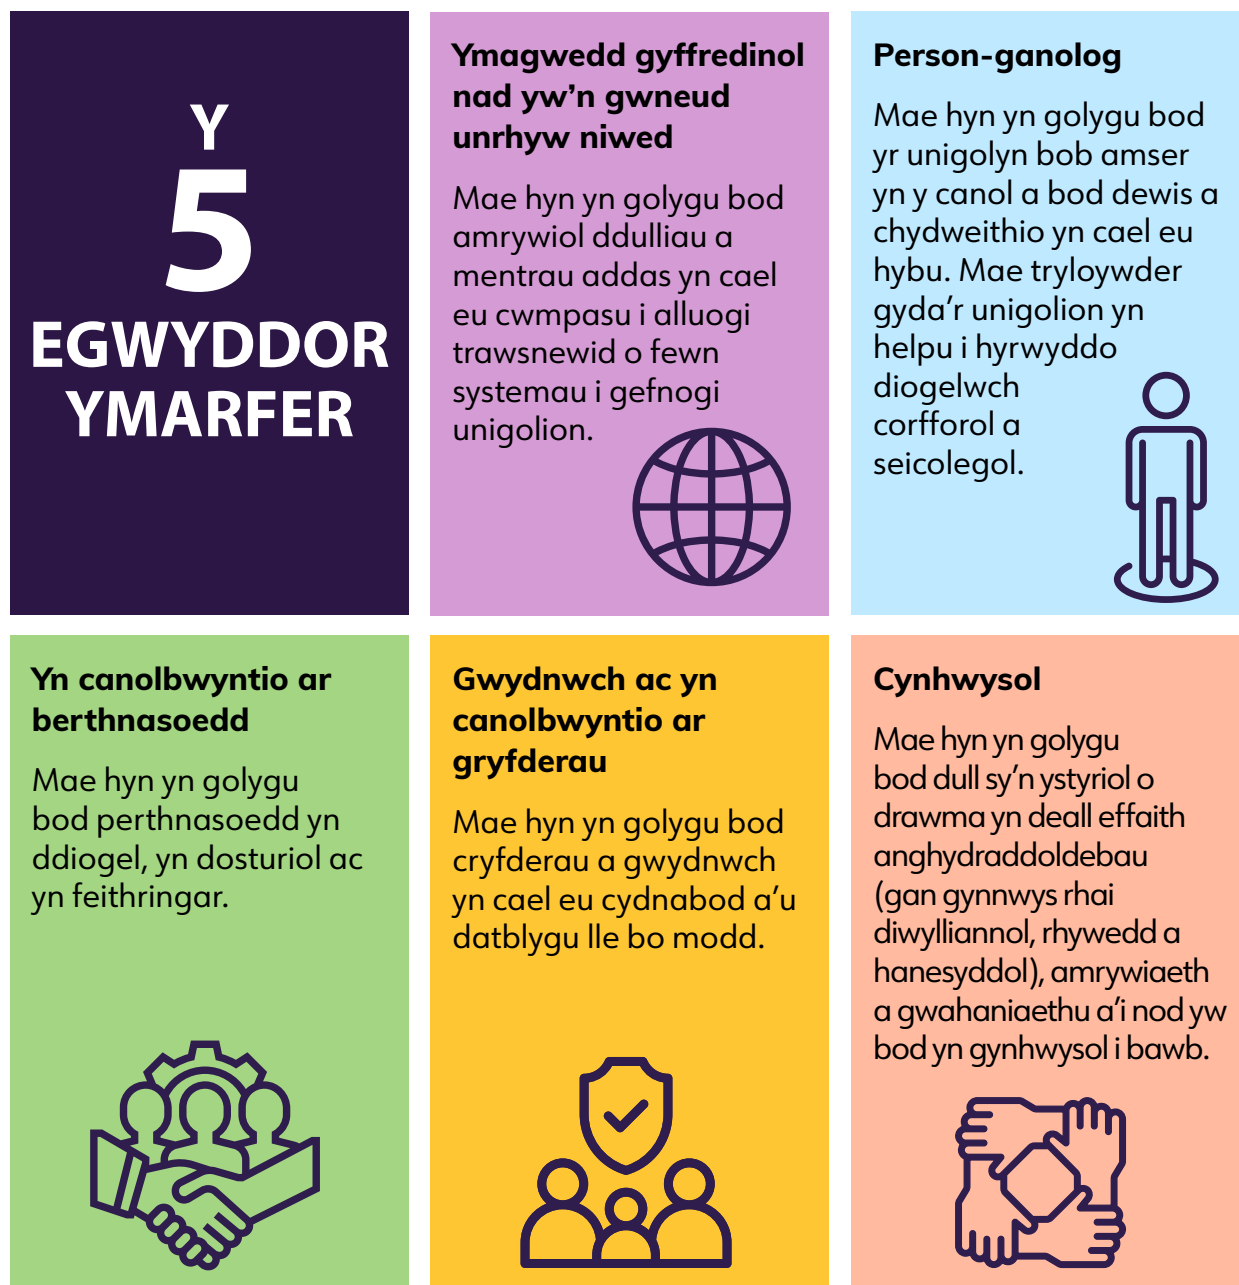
Y
5
EGWYDDOR YMARFER

Ymagwedd gyffredinol nad yw'n gwneud unrhyw niwed

Mae hyn yn golygu bod amrywiol ddulliau a mentrau addas yn cael eu cwmpasu i alluogi trawsnewid o fewn systemau i gefnogi unigolion.

Person-ganolog

Mae hyn yn golygu bod yr unigolyn bob amser yn y canol a bod dewis a chydweithio yn cael eu hybu. Mae tryloywder gyda'r unigolion yn helpu i hyrwyddo diogelwch corfforol a seicolegol.

Yn canolbwyntio ar berthnasoedd

Mae hyn yn golygu bod perthnasoedd yn ddiogel, yn dosturiol ac yn feithringar.

Gwydnwch ac yn canolbwyntio ar gryfderau

Mae hyn yn golygu bod cryfderau a gwydnwch yn cael eu cydnabod a'u datblygu lle bo modd.

Cynhwysol

Mae hyn yn golygu bod dull sy'n ystyriol o drawma yn deall effaith anghydraddoldebau (gan gynnwys rhai diwylliannol, rhywedd a hanesyddol), amrywiaeth a gwahaniaethu a'i nod yw bod yn gynhwysol i bawb.